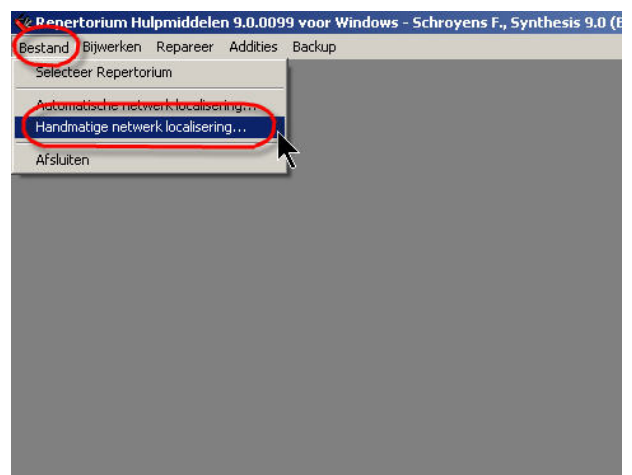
Repertorium Hulpmiddelen 9.0.0099 voor Windows - Schroyens F., Synthesis 9.0 (E

Bestand Bijwerken Repareer Addities Backup

Selecteer Repertorium

Automatische netwerk localisering...

Handmatige netwerk localisering...

Afsluiten